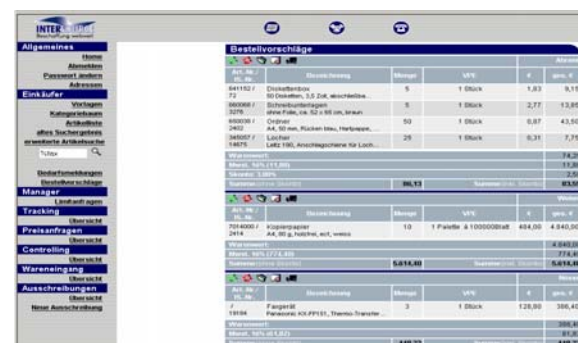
INTER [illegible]
Beschaffung weltweit

Allgemeines
Home
Abmelden
Passwort ändern
Adressen
Einkäufer
Vorlagen
Kategoriebaum
Artikelliste
alles Suchergebnis
erweiterte Artikelsuche
Tülpe
Bedarfsmeldungen
Bestellvorschläge
Manager
Limitanfragen
Tracking
Übersicht
Preisanfragen
Übersicht
Controlling
Übersicht
Wareneingang
Übersicht
Ausschreibungen
Übersicht
Neue Ausschreibung

Bestellvorschläge

| Art.-Nr. / Hr.-Nr. | Bezeichnung | Menge | VPE | € | ges. € |
|---|---|---|---|---|---|
| 641152 / 72 | Diskettenbox 50 Disketten, 3,5 Zoll, abschließbar | 5 | 1 Stück | 1,83 | 9,15 |
| 660066 / 3276 | Schreibunterlagen ohne Folie, ca. 52 x 65 cm, braun | 5 | 1 Stück | 2,77 | 13,85 |
| 650030 / 2402 | Ordner A4, 50 mm, Rücken blau, Hartpappe, ... | 50 | 1 Stück | 0,87 | 43,50 |
| 345057 / 14675 | Locher Leitz 100, Anschlagschiene für Loch... | 25 | 1 Stück | 0,31 | 7,75 |

Warenwert: 74,25
Mwst. 16% (11,88) 11,88
Skonto 3,00% 2,59
Summe (ohne Skonto) 86,13 Summe (inkl. Skonto) 83,54

| Art.-Nr. / Hr.-Nr. | Bezeichnung | Menge | VPE | € | ges. € |
|---|---|---|---|---|---|
| 7014000 / 2414 | Kopierpapier A4, 80 g, holzfrei, ecf, weiss | 10 | 1 Palette à 100000Blatt | 484,00 | 4.840,00 |

Warenwert: 4.840,00
Mwst. 16% (774,40) 774,40
Summe (ohne Skonto) 5.614,40 Summe (inkl. Skonto) 5.614,40

| Art.-Nr. / Hr.-Nr. | Bezeichnung | Menge | VPE | € | ges. € |
|---|---|---|---|---|---|
| / 19184 | Faxgerät Panasonic KX-FP151, Thermo-Transfer... | 3 | 1 Stück | 128,80 | 386,40 |

Warenwert: 386,40
Mwst. 16% (61,82) 61,82